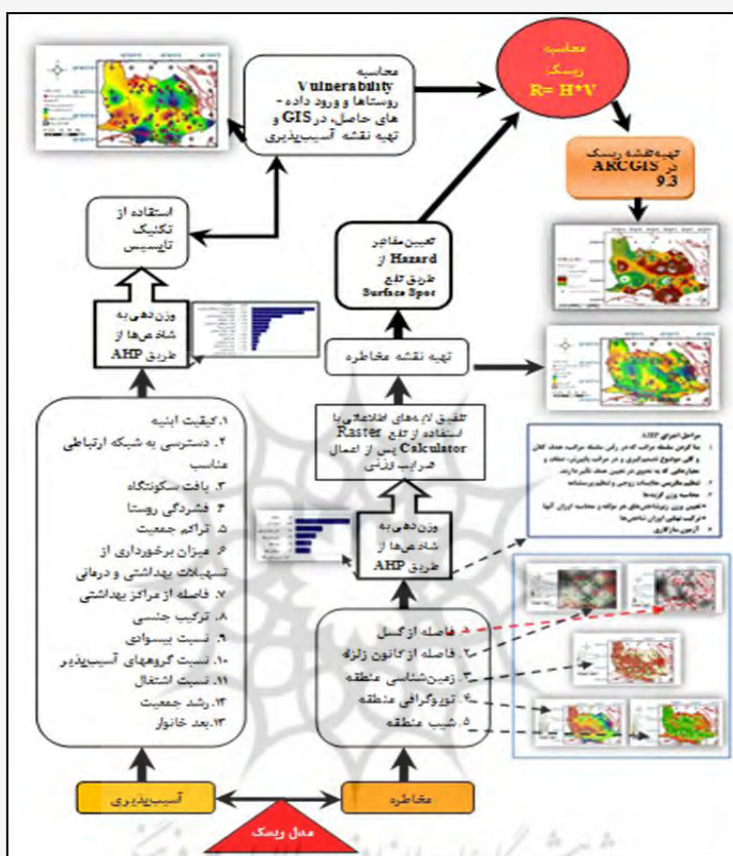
محاسبه ریسک
R= H*V

محاسبه Vulnerability روستاها و ورود داده-های حاصل، در GIS و تهیه نقشه آسیب‌پذیری

تهیه نقشه ریسک در ARCGIS 9.3

استفاده از تکنیک تاپسیس

تعیین مقادیر Hazard از طریق تابع Surface Spot

وزن‌دهی به شاخص‌ها از طریق AHP

تهیه نقشه مخاطره

تلفیق لایه‌های اطلاعاتی با استفاده از تابع Raster Calculator پس از اعمال ضرایب وزنی

۱. کیفیت ابنیه
۲. دسترسی به شبکه ارتباطی مناسب
۳. بافت سکونتگاه
۴. فشردگی روستا
۵. تراکم جمعیت
۶. میزان برخورداری از تسهیلات بهداشتی و درمانی
۷. فاصله از مراکز بهداشتی
۸. ترکیب جنسی
۹. نسبت بیسوادی
۱۰. نسبت گروههای آسیب‌پذیر
۱۱. نسبت اشتغال
۱۲. رشد جمعیت
۱۳. بعد خانوار

مراحل اجرای AHP
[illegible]

وزن‌دهی به شاخص‌ها از طریق AHP

۱. فاصله از گسل
۲. فاصله از کانون زلزله
۳. زمین‌شناسی منطقه
۴. توپوگرافی منطقه
۵. شیب منطقه

آسیب‌پذیری

مخاطره

مدل ریسک